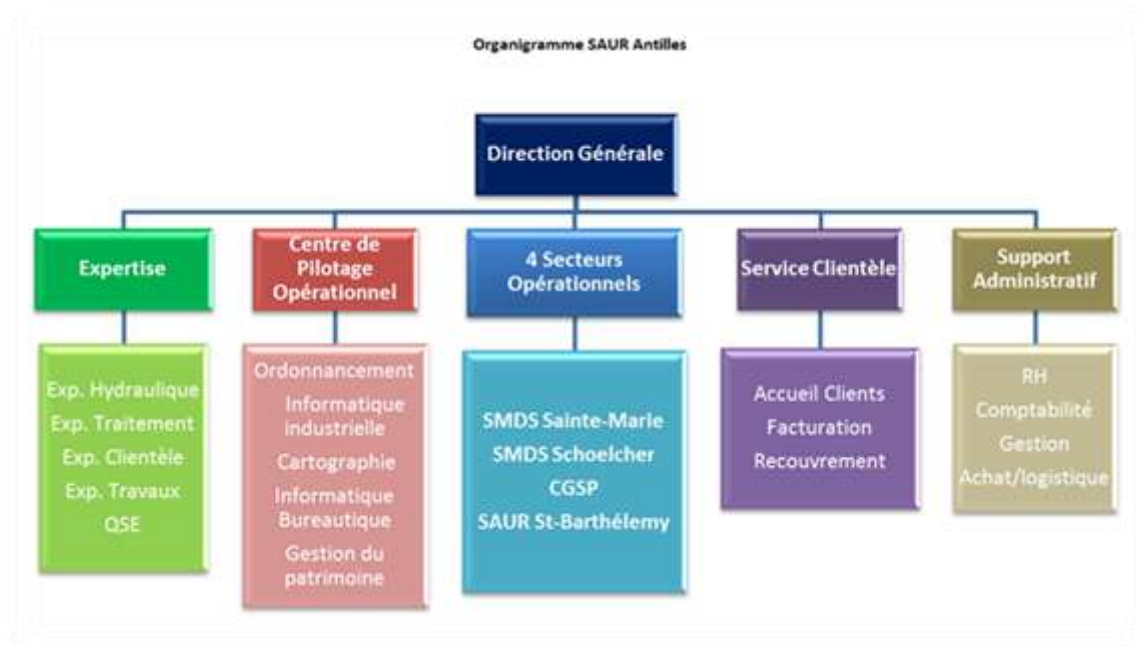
Organigramme SAUR Antilles

Direction Générale

Expertise

Centre de Pilotage Opérationnel

4 Secteurs Opérationnels

Service Clientèle

Support Administratif

Exp. Hydraulique
Exp. Traitement
Exp. Clientèle
Exp. Travaux
QSE

Ordonnancement
Informatique industrielle
Cartographie
Informatique Bureautique
Gestion du patrimoine

SMDS Sainte-Marie
SMDS Schoelcher
CGSP
SAUR St-Barthélemy

Accueil Clients
Facturation
Recouvrement

RH
Comptabilité
Gestion
Achat/logistique